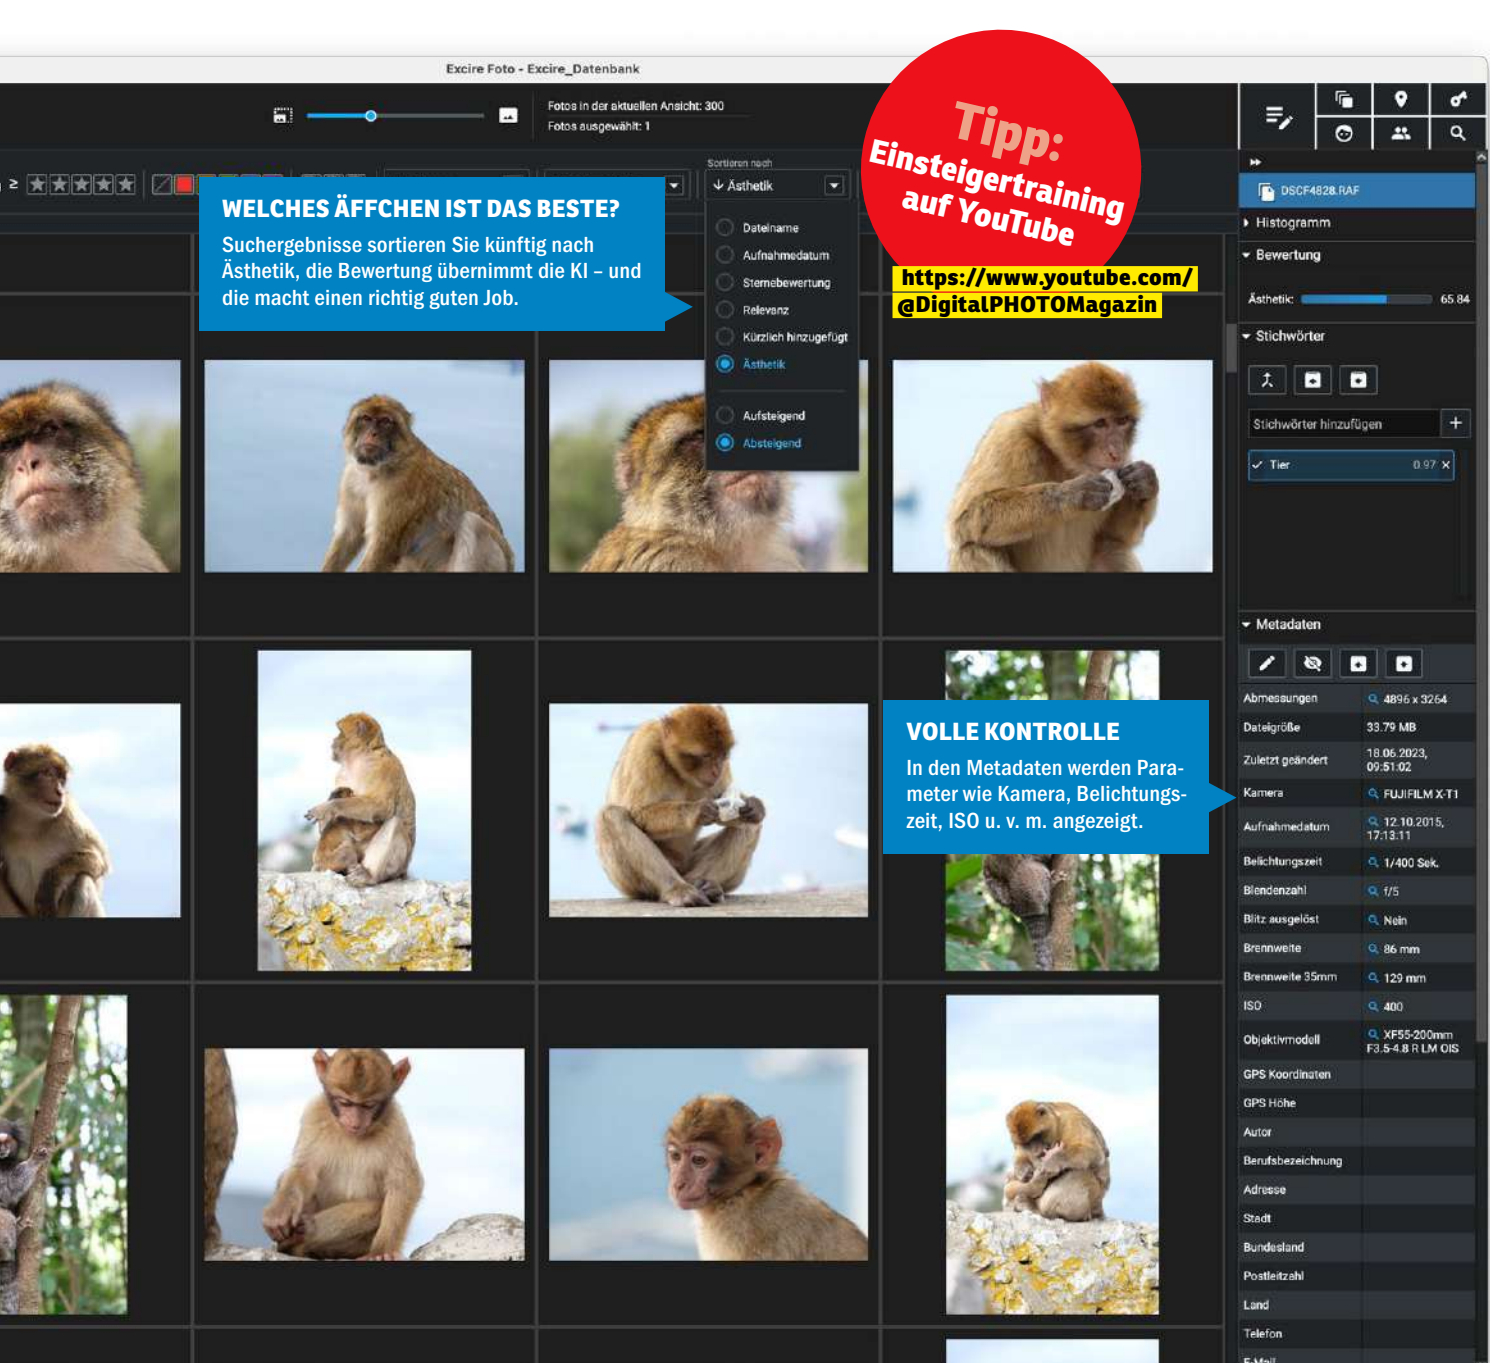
Excire Foto - Excire_Datenbank

Fotos in der aktuellen Ansicht: 300
Fotos ausgewählt: 1

Sortieren nach
Ästhetik

Dateiname
Aufnahmedatum
Sternebewertung
Relevanz
Kürzlich hinzugefügt
Ästhetik
Aufsteigend
Absteigend

WELCHES ÄFFCHEN IST DAS BESTE?
Suchergebnisse sortieren Sie künftig nach Ästhetik, die Bewertung übernimmt die KI – und die macht einen richtig guten Job.

Tipp: Einsteigertraining auf YouTube
https://www.youtube.com/@DigitalPHOTOMagazin

DSCF4828.RAF
Histogramm
Bewertung
Ästhetik: 65.84
Stichwörter
Stichwörter hinzufügen
Tier 0.97

Metadaten

VOLLE KONTROLLE
In den Metadaten werden Parameter wie Kamera, Belichtungszeit, ISO u. v. m. angezeigt.

| Abmessungen | 4896 x 3264 |
|---|---|
| Dateigröße | 33.79 MB |
| Zuletzt geändert | 18.06.2023, 09:51:02 |
| Kamera | FUJIFILM X-T1 |
| Aufnahmedatum | 12.10.2015, 17:13:11 |
| Belichtungszeit | 1/400 Sek. |
| Blendenzahl | f/5 |
| Blitz ausgelöst | Nein |
| Brennweite | 86 mm |
| Brennweite 35mm | 129 mm |
| ISO | 400 |
| Objektivmodell | XF55-200mm F3.5-4.8 R LM OIS |
| GPS Koordinaten | |
| GPS Höhe | |
| Autor | |
| Berufsbezeichnung | |
| Adresse | |
| Stadt | |
| Bundesland | |
| Postleitzahl | |
| Land | |
| Telefon | |
| E-Mail | |